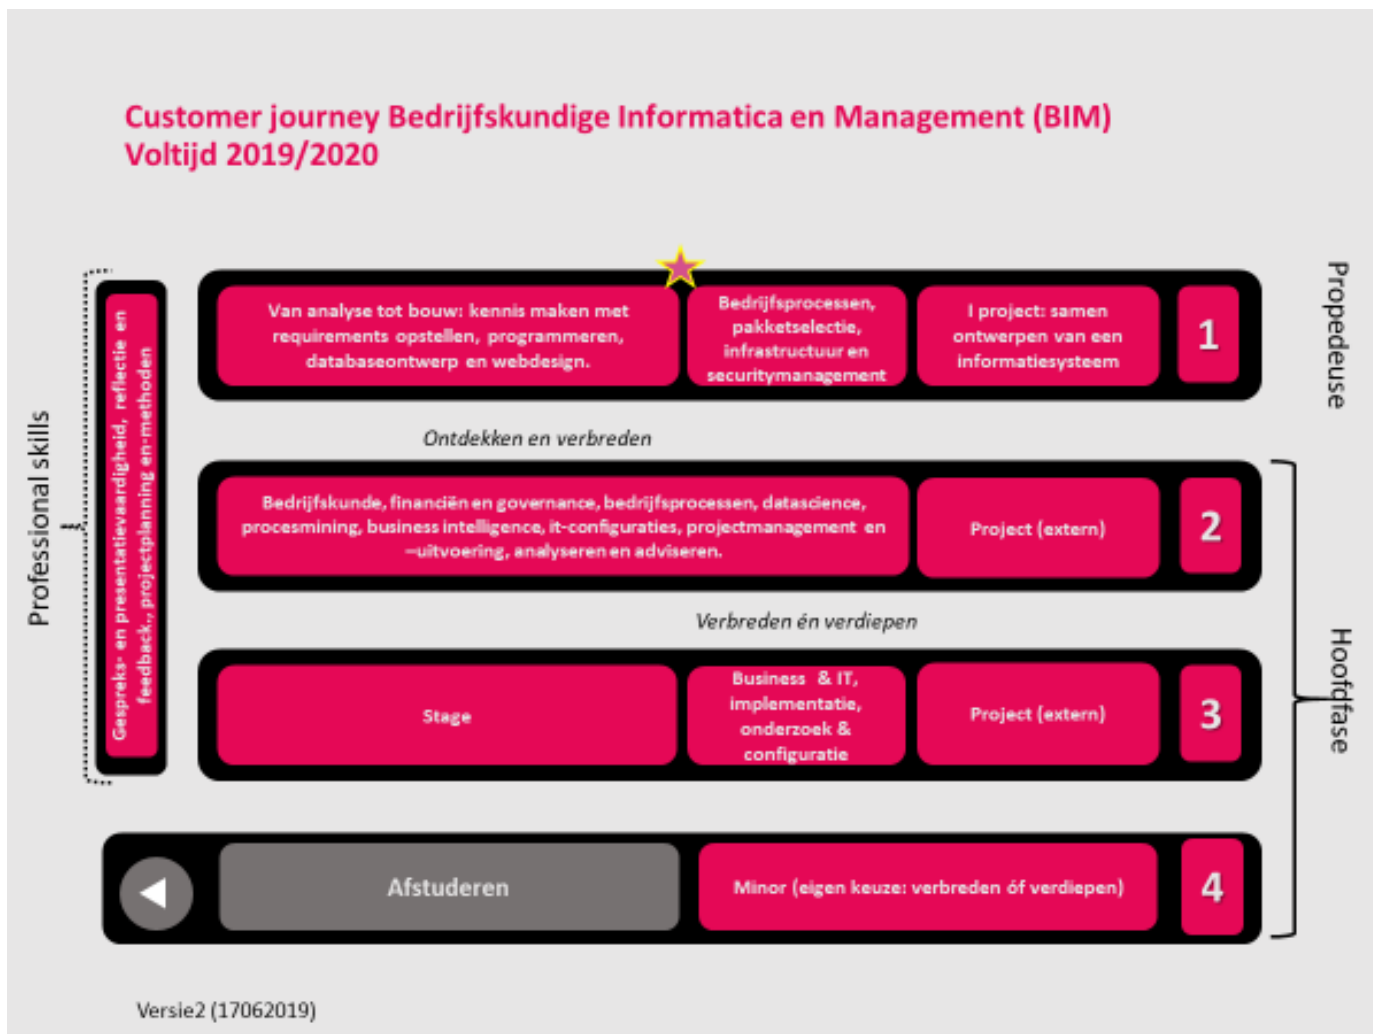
Customer journey Bedrijfskundige Informatica en Management (BIM)
Voltijd 2019/2020

Professional skills

Gespreks- en presentatievaardigheid, reflectie en feedback., projectplanning en-methoden

Van analyse tot bouw: kennis maken met requirements opstellen, programmeren, databaseontwerp en webdesign.

Bedrijfsprocessen, pakketselectie, infrastructuur en securitymanagement

I project: samen ontwerpen van een informatiesysteem

1

Propedeuse

Ontdekken en verbreden

Bedrijfskunde, financiën en governance, bedrijfsprocessen, datascience, procesmining, business intelligence, it-configuraties, projectmanagement en –uitvoering, analyseren en adviseren.

Project (extern)

2

Verbreden én verdiepen

Stage

Business & IT, implementatie, onderzoek & configuratie

Project (extern)

3

Hoofdfase

Afstuderen

Minor (eigen keuze: verbreden óf verdiepen)

4

Versie2 (17062019)